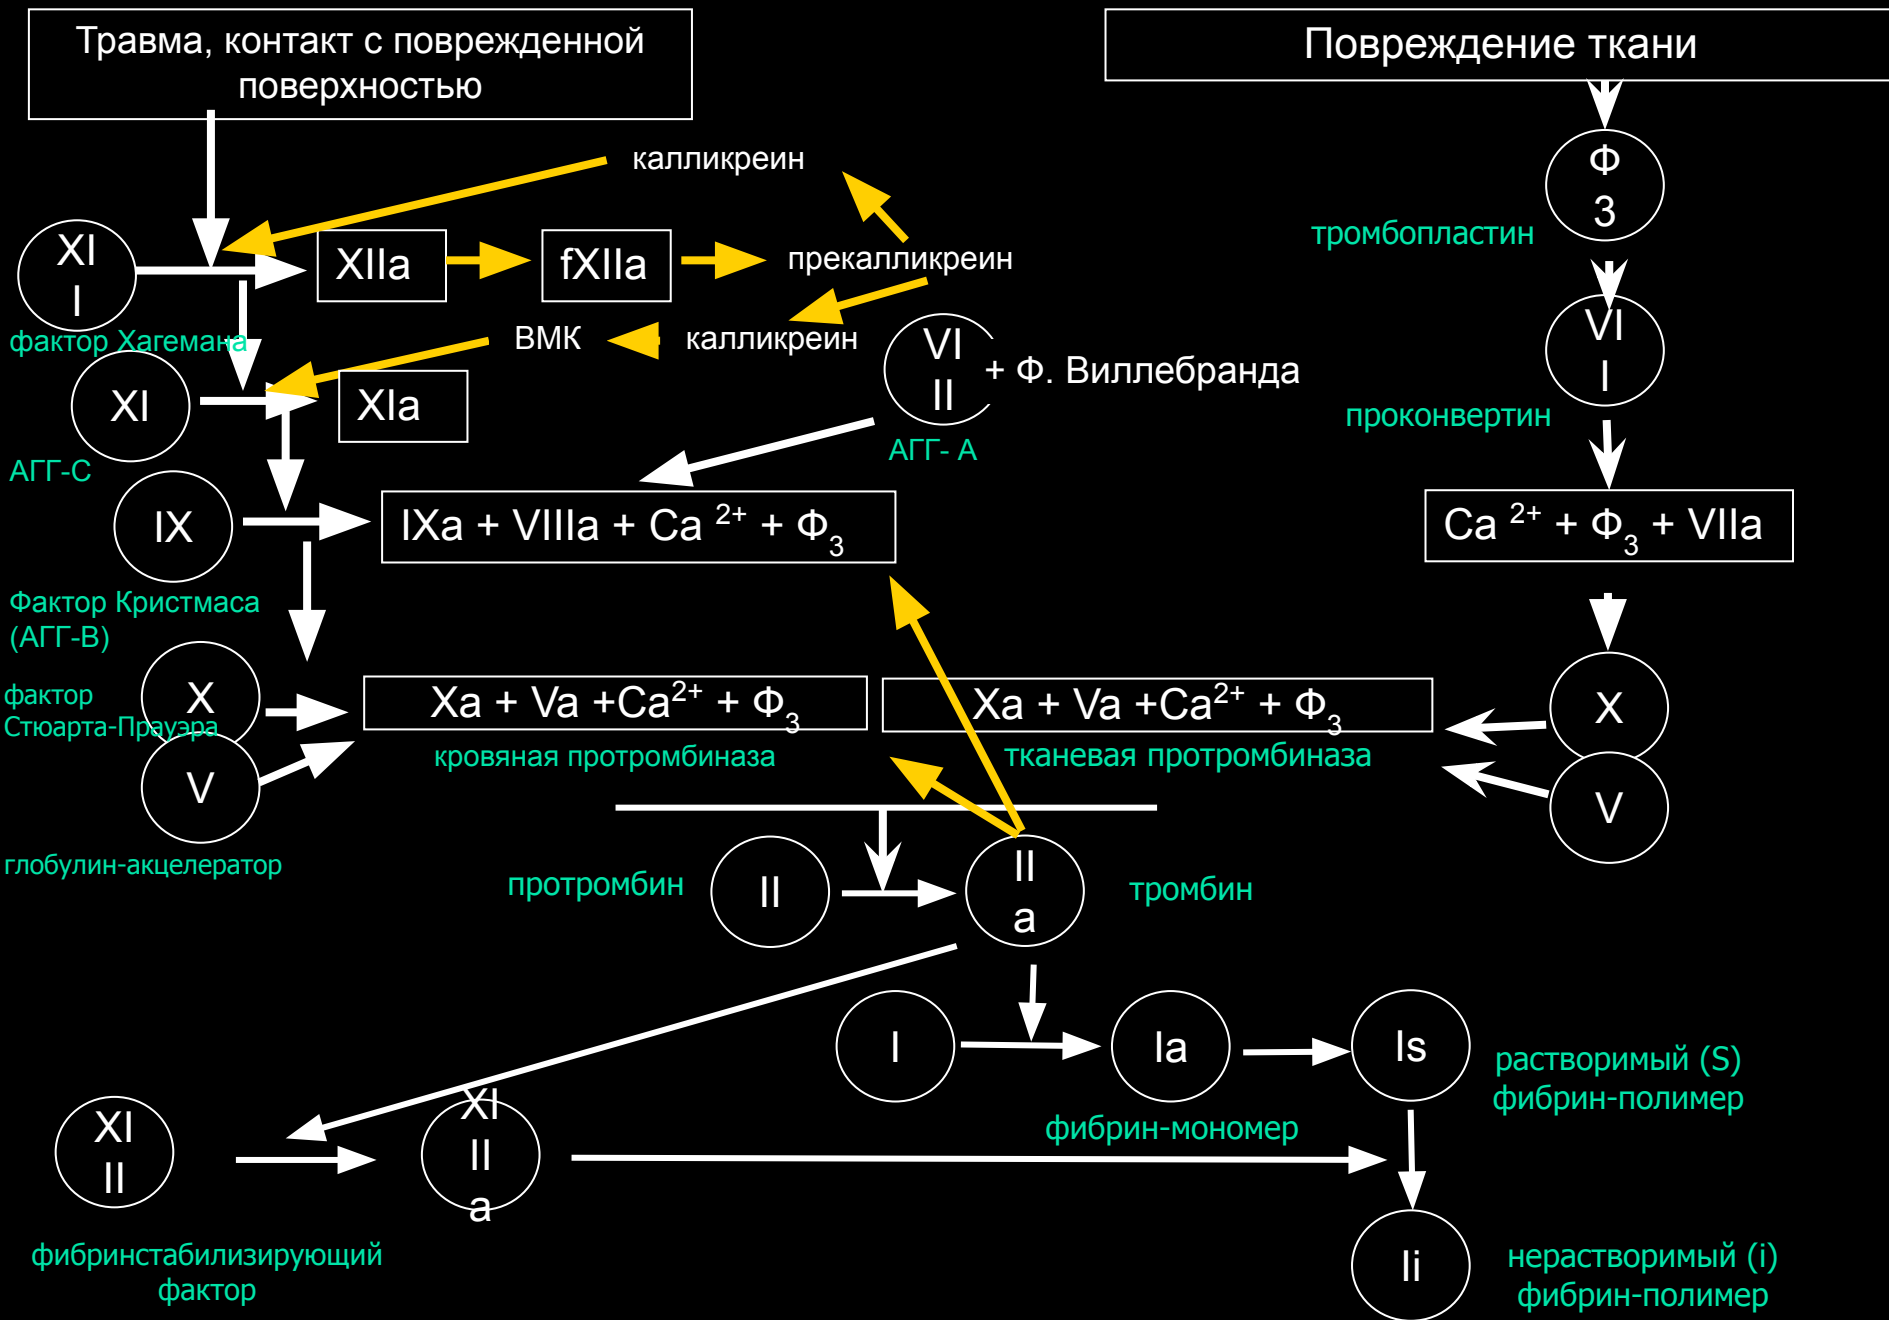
Травма, контакт с поврежденной поверхностью

Повреждение ткани

калликреин

Ф 3

тромбопластин

XI I

XIIa

fXIIa

прекалликреин

фактор Хагемана

ВМК

калликреин

VI II

+ Ф. Виллебранда

VI I

XI

XIa

проконвертин

АГГ-С

АГГ- А

IX

IXa + VIIIa + Ca $^{2+}$ + Ф$_3$

Ca $^{2+}$ + Ф$_3$ + VIIa

Фактор Кристмаса (АГГ-В)

фактор Стюарта-Прауэра

X

Xa + Va +Ca$^{2+}$ + Ф$_3$

Xa + Va +Ca$^{2+}$ + Ф$_3$

X

V

кровяная протромбиназа

тканевая протромбиназа

V

глобулин-акцелератор

протромбин

II

II a

тромбин

I

Ia

Is

растворимый (S) фибрин-полимер

XI II

XI II a

фибрин-мономер

Ii

фибринстабилизирующий фактор

нерастворимый (i) фибрин-полимер